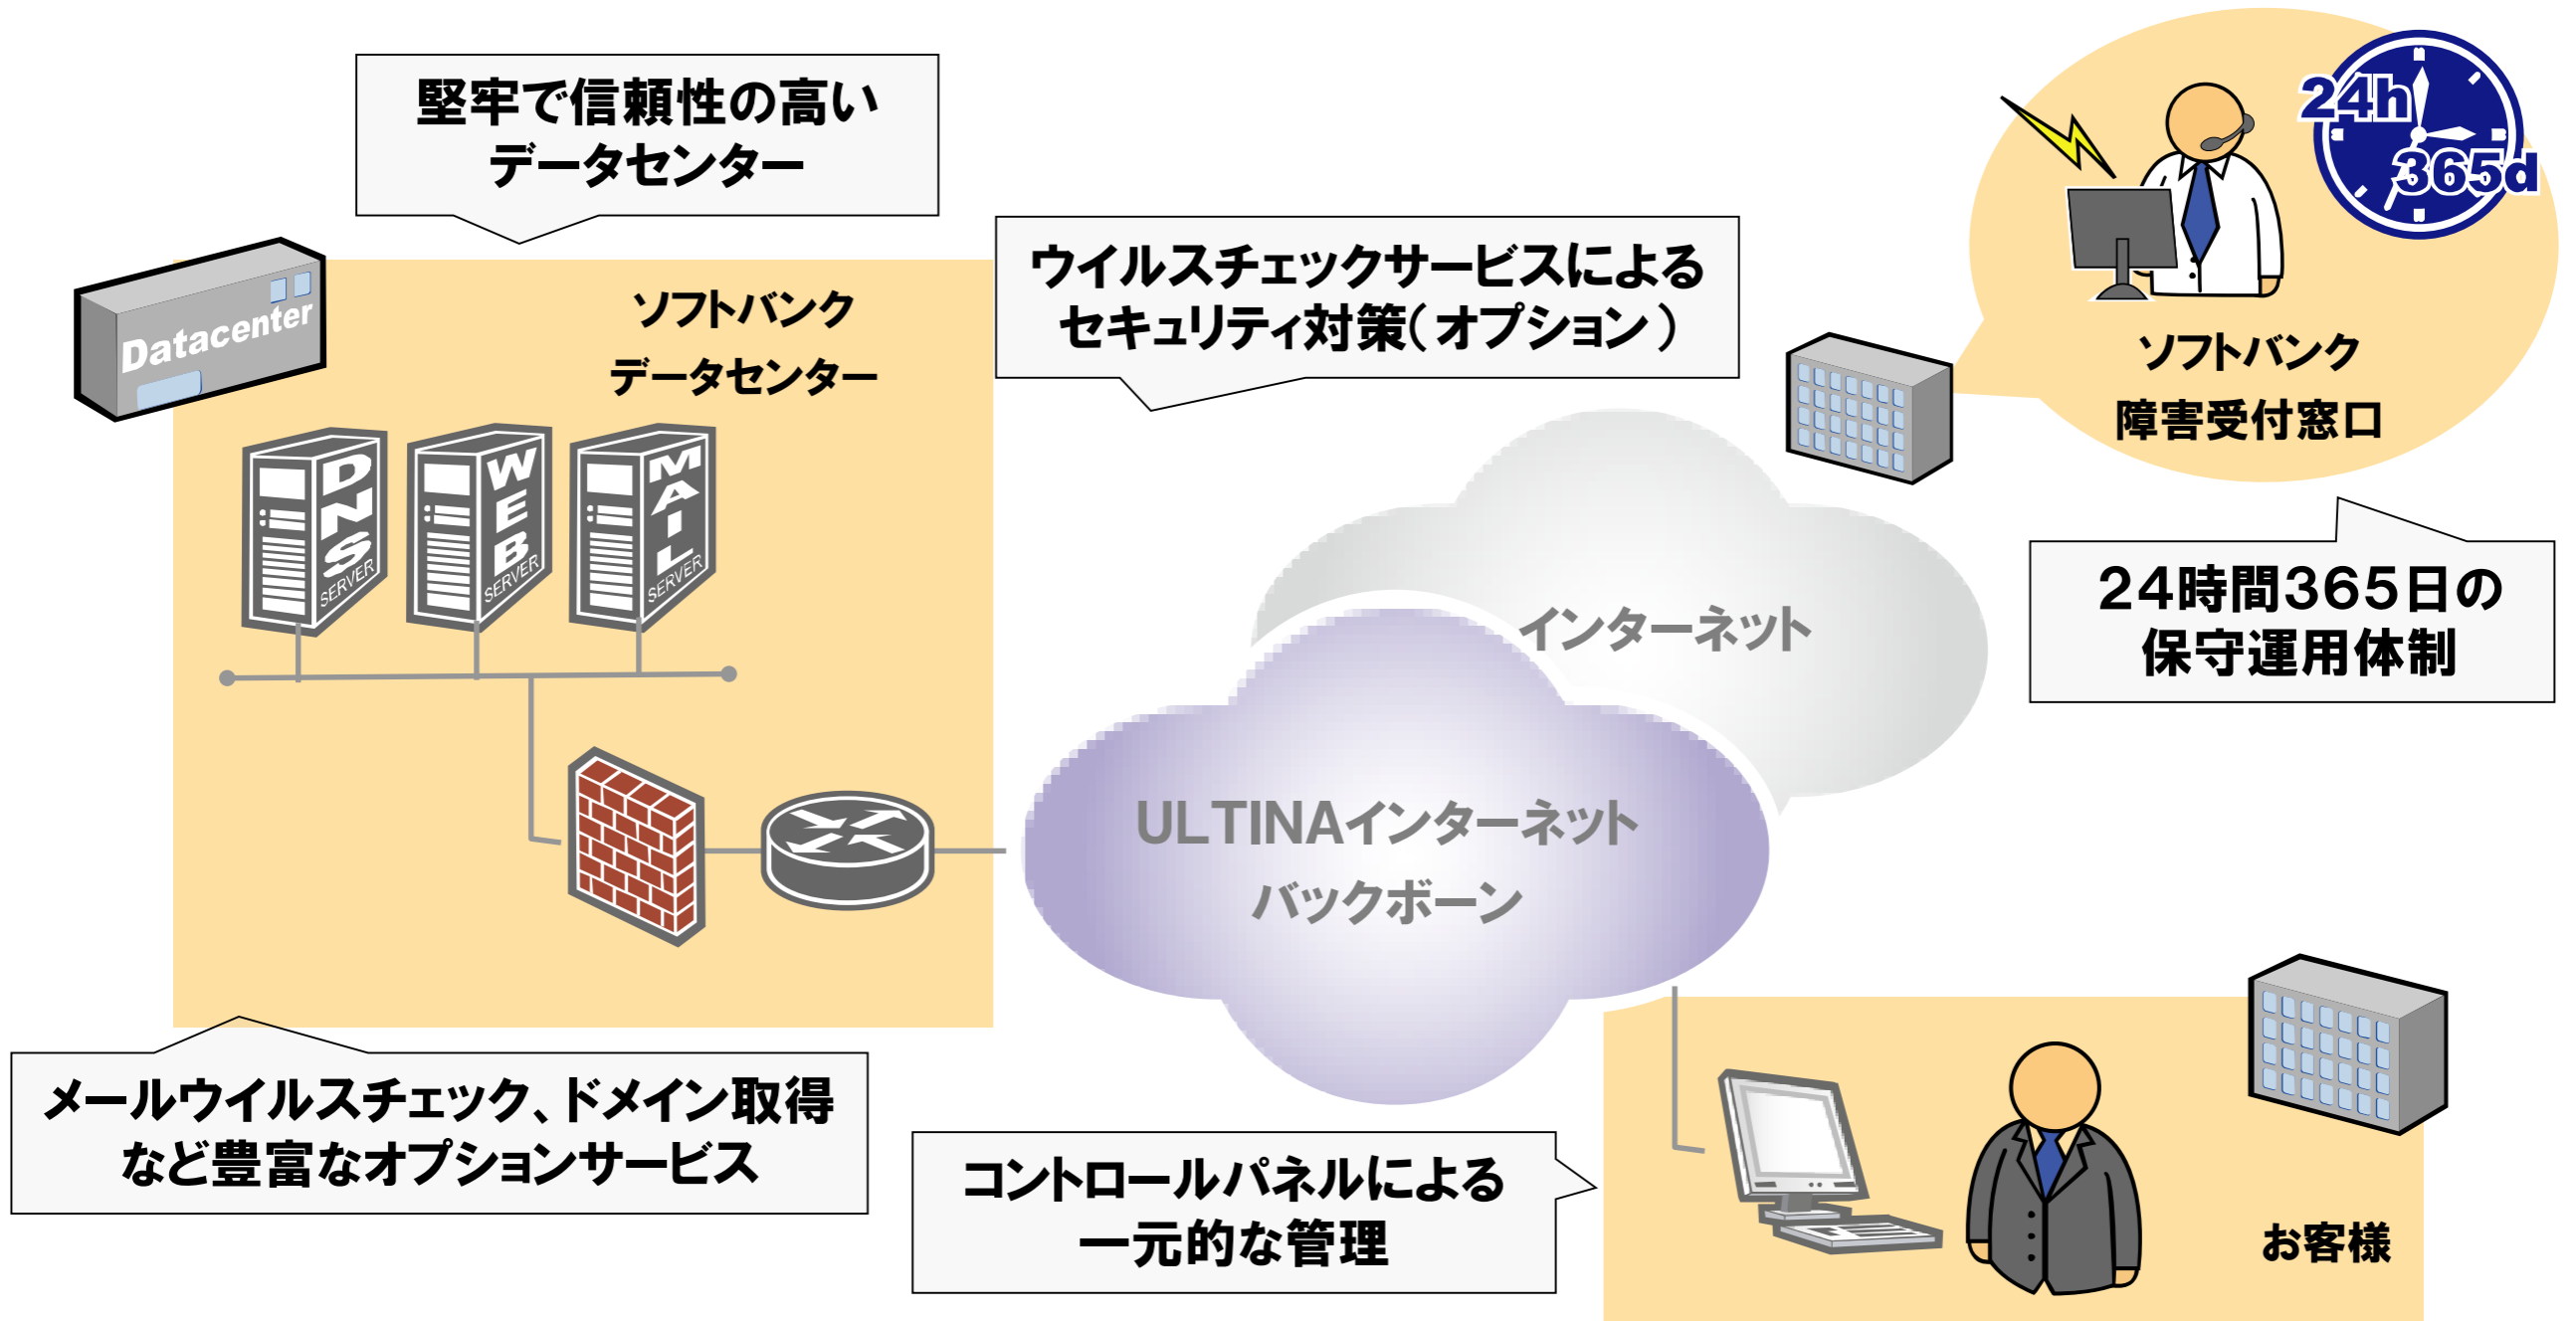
堅牢で信頼性の高いデータセンター

Datacenter

ソフトバンクデータセンター

DNS SERVER

WEB SERVER

MAIL SERVER

ウイルスチェックサービスによるセキュリティ対策（オプション）

24h 365d

ソフトバンク障害受付窓口

24時間365日の保守運用体制

インターネット

ULTINAインターネットバックボーン

メールウイルスチェック、ドメイン取得など豊富なオプションサービス

コントロールパネルによる一元的な管理

お客様